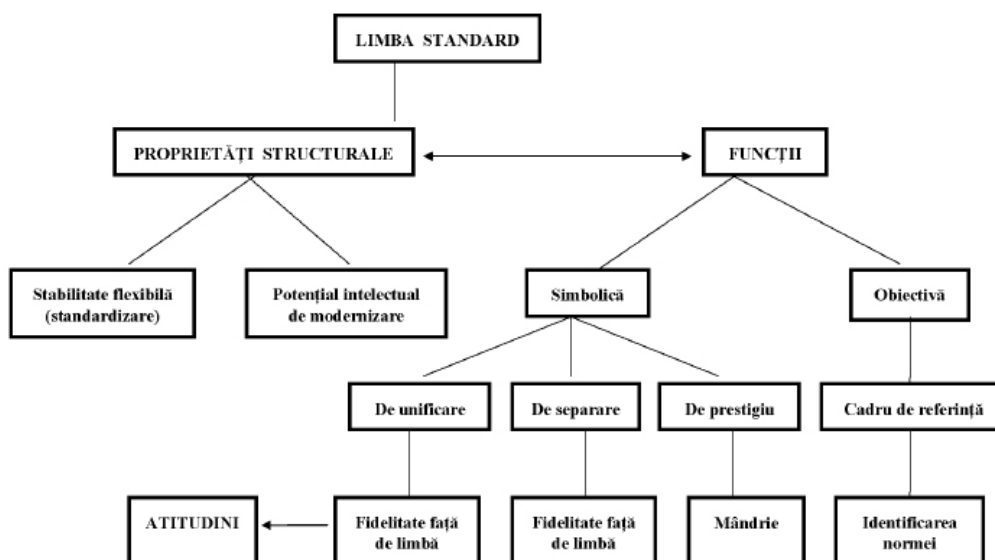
LIMBA STANDARD

PROPRIETĂȚI STRUCTURALE

FUNCȚII

Stabilitate flexibilă (standardizare)

Potențial intelectual de modernizare

Simbolică

Obiectivă

De unificare

De separare

De prestigiu

Cadru de referință

ATITUDINI

Fidelitate față de limbă

Fidelitate față de limbă

Mândrie

Identificarea normei